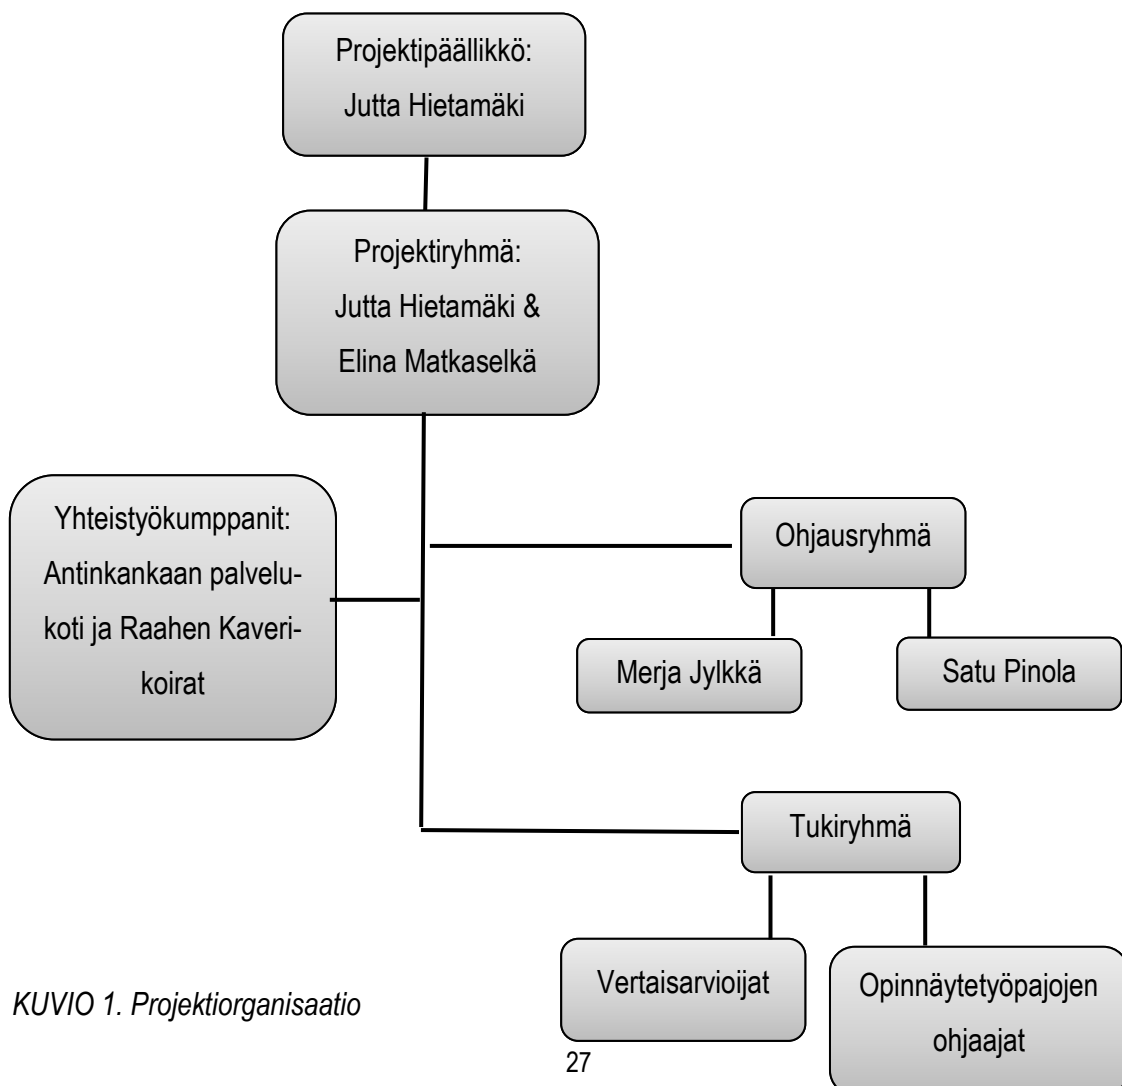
Projektipäällikkö:
Jutta Hietamäki

Projektiryhmä:
Jutta Hietamäki &
Elina Matkaselkä

Yhteistyökumppanit:
Antinkankaan palvelukoti ja Raahen Kaverikoirat

Ohjausryhmä

Merja Jylkkä

Satu Pinola

Tukiryhmä

Vertaisarvioijat

Opinnäytetyöpajojen ohjaajat

KUVIO 1. Projektiorganisaatio

27